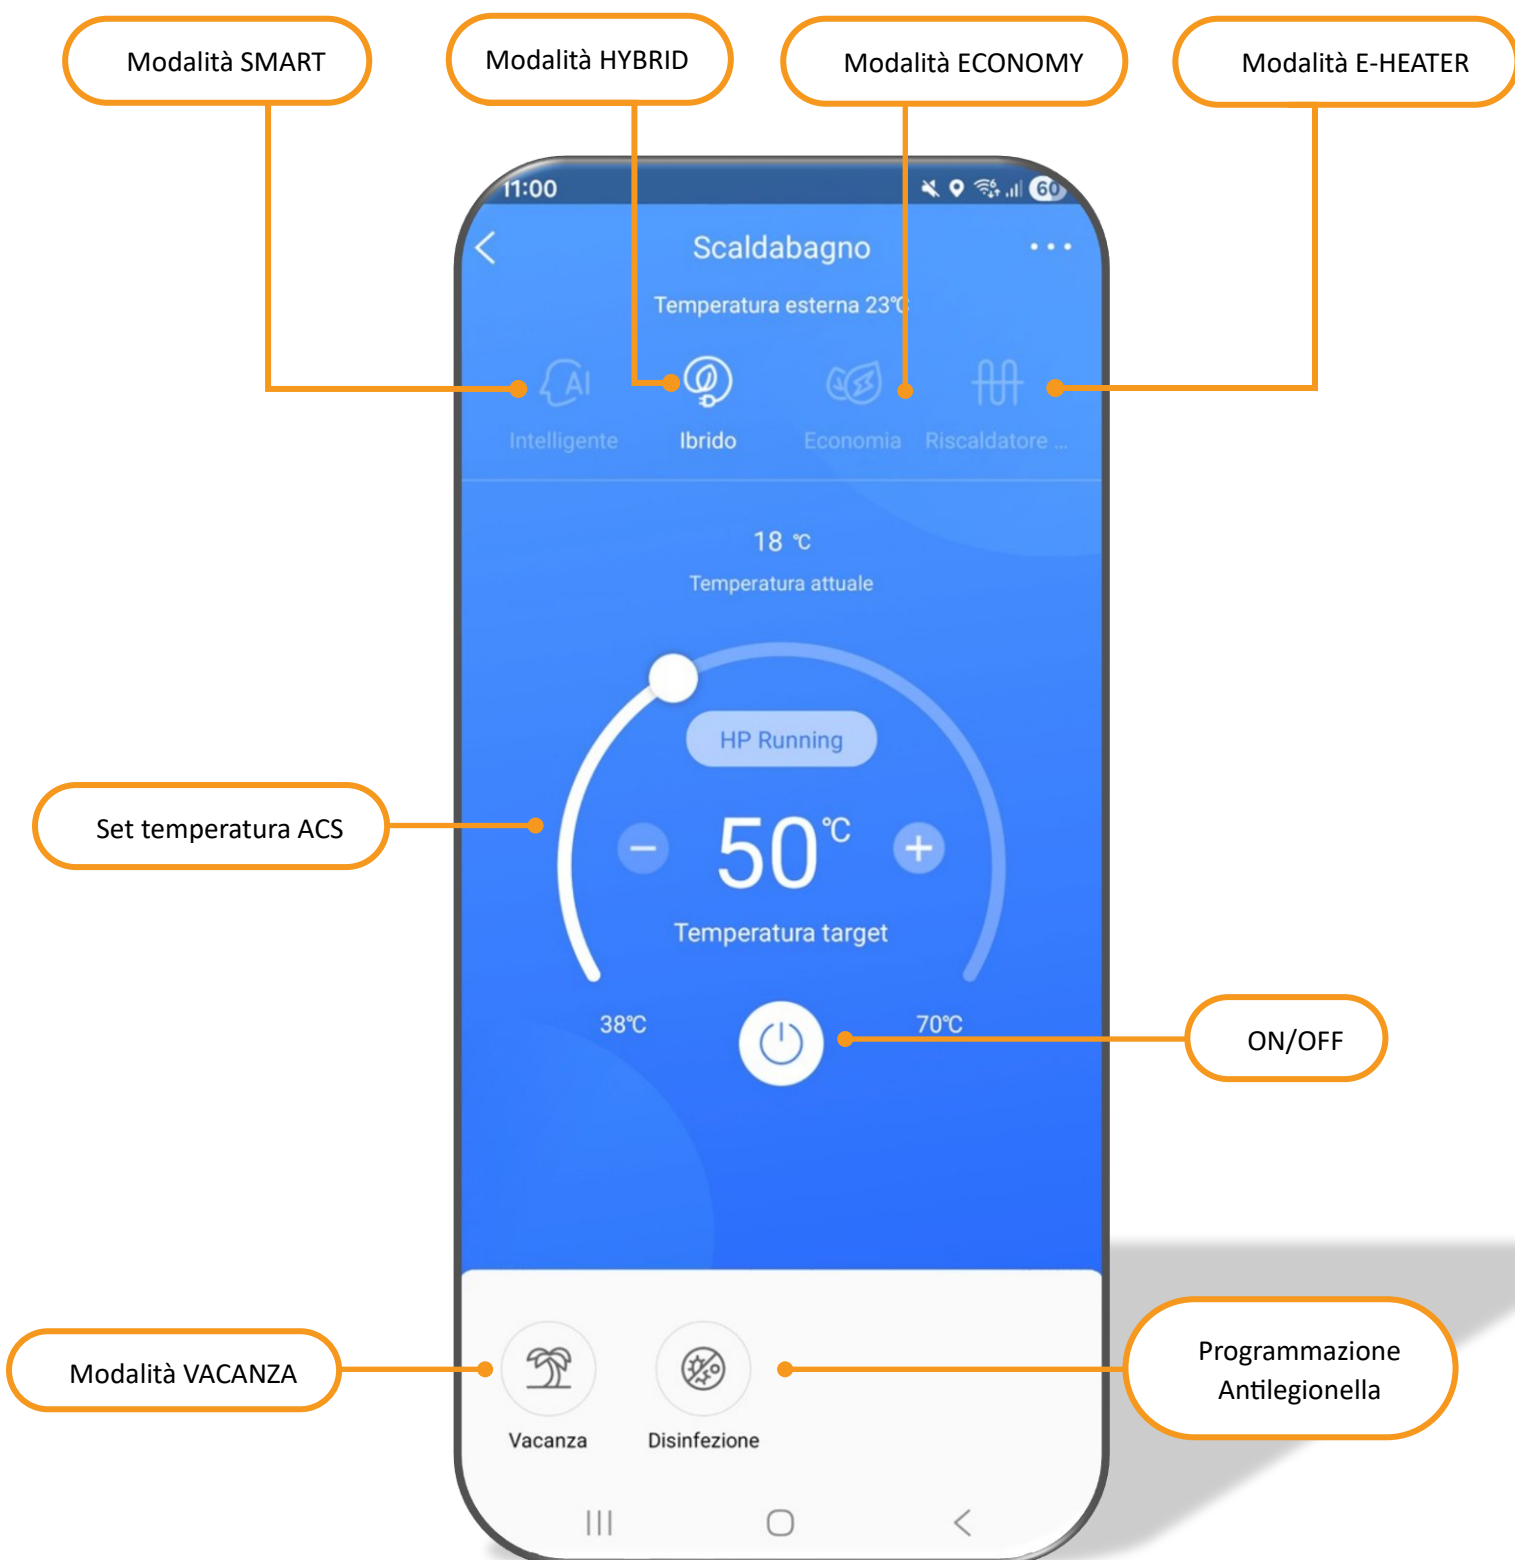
Modalità SMART

Modalità HYBRID

Modalità ECONOMY

Modalità E-HEATER

11:00

60

Scaldabagno

Temperatura esterna 23℃

Intelligente

Ibrido

Economia

Riscaldatore ...

18 ℃

Temperatura attuale

HP Running

50℃

Temperatura target

38℃

70℃

Set temperatura ACS

ON/OFF

Modalità VACANZA

Vacanza

Disinfezione

Programmazione Antilegionella